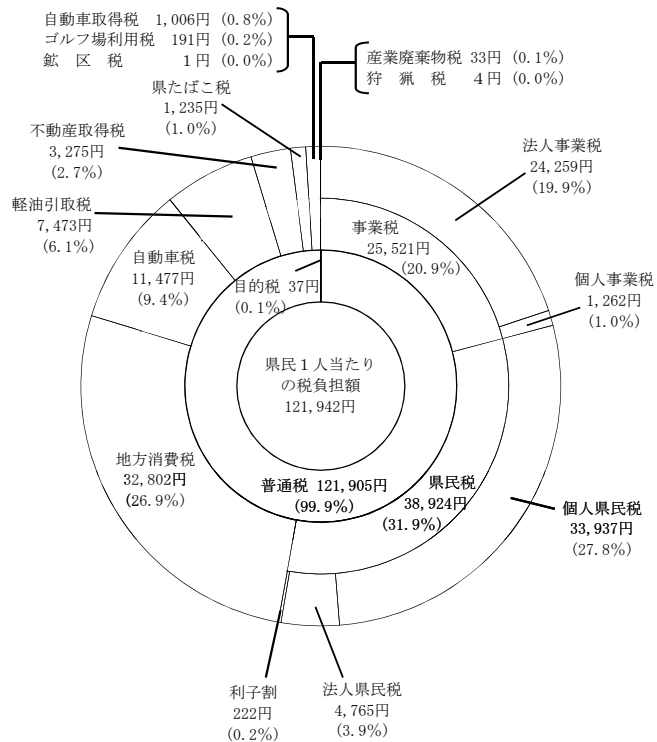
自動車取得税　1,006円（0.8%）
ゴルフ場利用税　191円（0.2%）
鉱　区　税　　1円（0.0%）

産業廃棄物税 33円（0.1%）
狩　猟　税　4円（0.0%）

県たばこ税
1,235円
（1.0%）

不動産取得税
3,275円
（2.7%）

法人事業税
24,259円
（19.9%）

軽油引取税
7,473円
（6.1%）

事業税
25,521円
（20.9%）

自動車税
11,477円
（9.4%）

目的税 37円
（0.1%）

個人事業税
1,262円
（1.0%）

県民１人当たり
の税負担額
121,942円

地方消費税
32,802円
（26.9%）

普通税 121,905円
（99.9%）

県民税
38,924円
（31.9%）

個人県民税
33,937円
（27.8%）

利子割
222円
（0.2%）

法人県民税
4,765円
（3.9%）